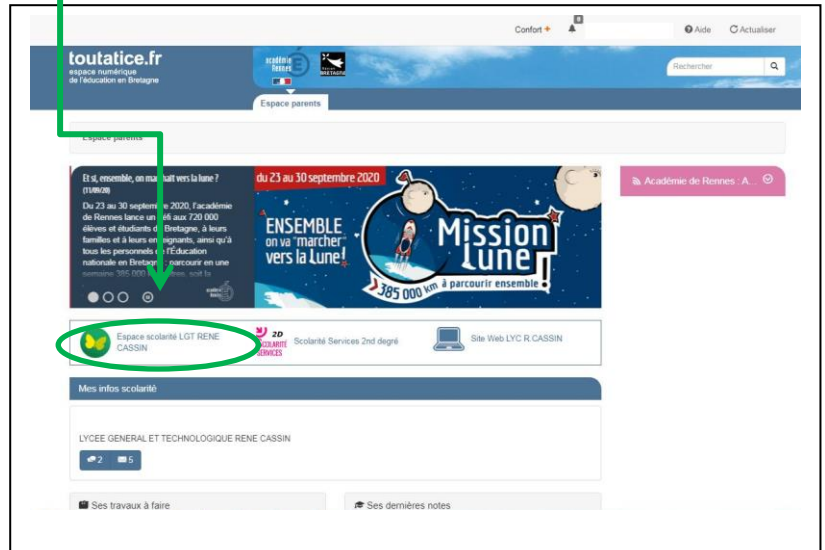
Confort + 0 Aide Actualiser

toutatice.fr
espace numérique de l'éducation en Bretagne

académie Rennes
Région BRETAGNE

Rechercher

Espace parents

Espace parents

Et si, ensemble, on marchait vers la lune ?
(11/09/20)
Du 23 au 30 septembre 2020, l'académie de Rennes lance un défi aux 720 000 élèves et étudiants de Bretagne, à leurs familles et à leurs enseignants, ainsi qu'à tous les personnels de l'Éducation nationale en Bretagne : parcourir en une semaine 385 000 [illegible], soit la

du 23 au 30 septembre 2020
ENSEMBLE on va "marcher" vers la Lune!
Mission Lune!
385 000 km à parcourir ensemble

Académie de Rennes : A...

Espace scolarité LGT RENE CASSIN

2D SCOLARITÉ SERVICES
Scolarité Services 2nd degré

Site Web LYC R.CASSIN

Mes infos scolarité

LYCEE GENERAL ET TECHNOLOGIQUE RENE CASSIN
2 5

Ses travaux à faire
Ses dernières notes